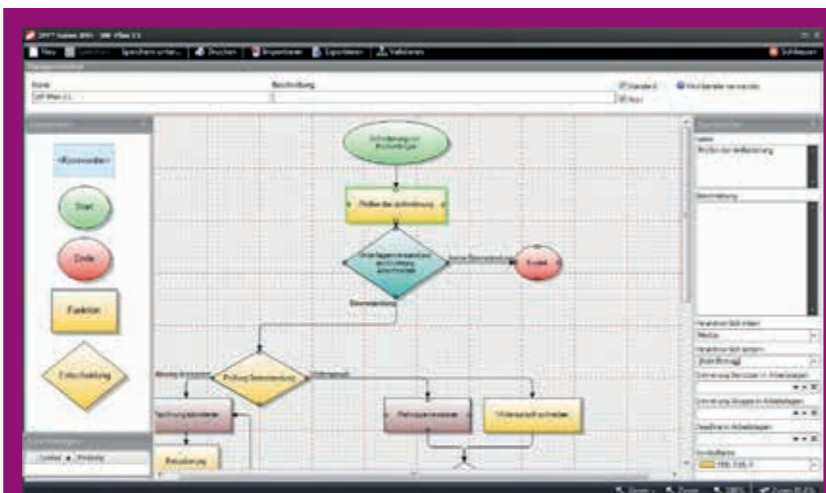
Neu
Speichern unter...
Drucken
Importieren
Exportieren
Validieren
Schließen

Name
Beschreibung
Standard
Aktiv

<Kommentar>
Start
Ende
Funktion
Entscheidung

Prüfe die Anforderung
Ende
Prüfung Bestandsdaten

Zoom
Zoom
100%